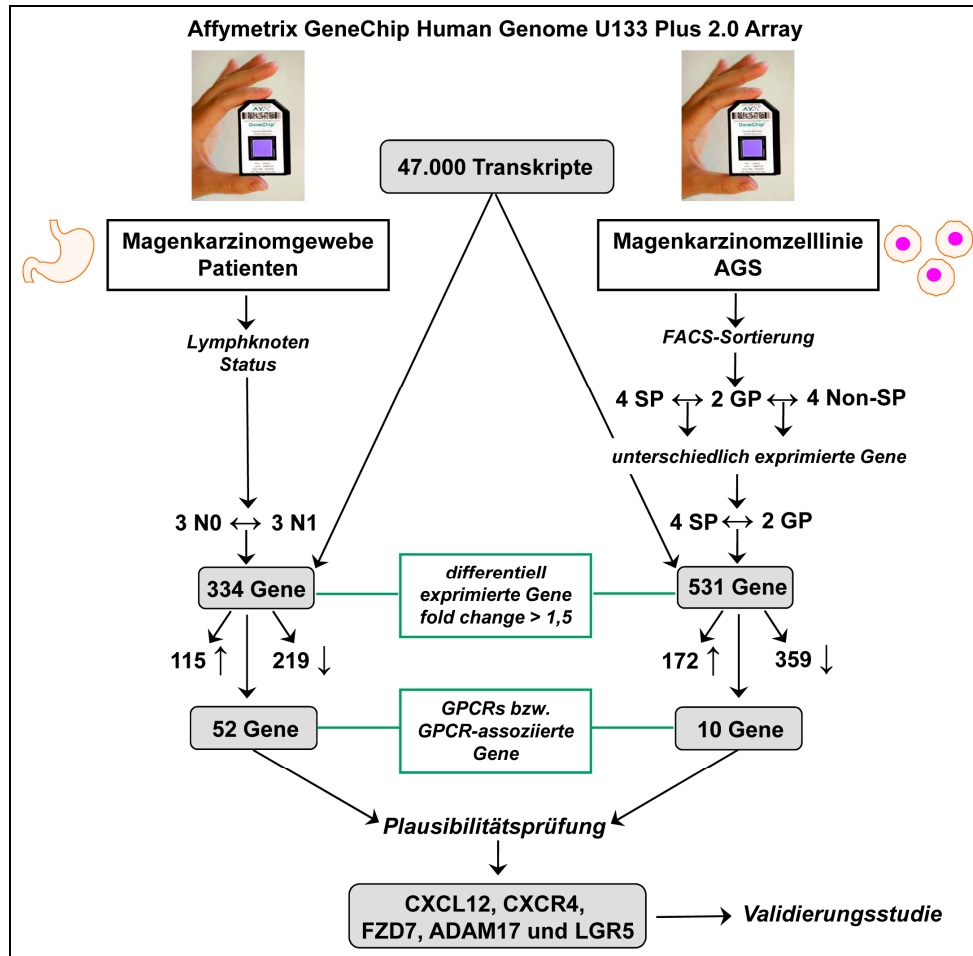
Affymetrix GeneChip Human Genome U133 Plus 2.0 Array

47.000 Transkripte

Magenkarzinomgewebe Patienten

Magenkarzinomzelllinie AGS

Lymphknoten Status

FACS-Sortierung

4 SP ↔ 2 GP ↔ 4 Non-SP

unterschiedlich exprimierte Gene

3 N0 ↔ 3 N1

4 SP ↔ 2 GP

334 Gene

differentiell exprimierte Gene fold change > 1,5

531 Gene

115 ↑

219 ↓

172 ↑

359 ↓

52 Gene

GPCRs bzw. GPCR-assoziierte Gene

10 Gene

Plausibilitätsprüfung

CXCL12, CXCR4, FZD7, ADAM17 und LGR5

Validierungsstudie